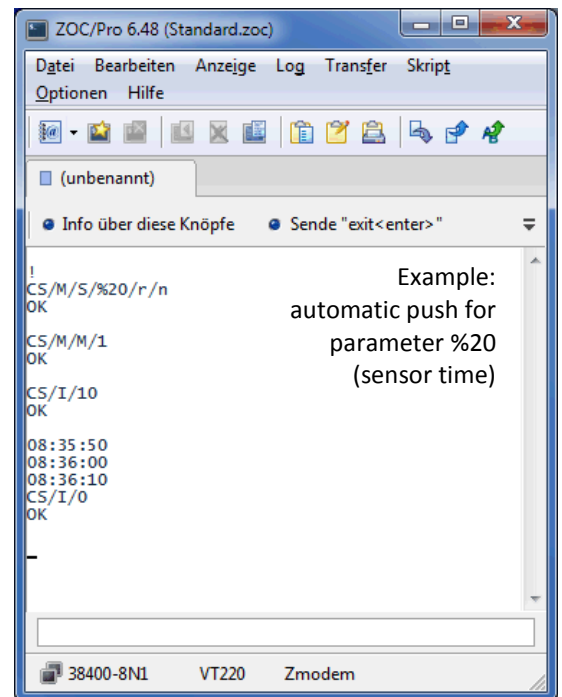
ZOC/Pro 6.48 (Standard.zoc)

Datei Bearbeiten Anzeige Log Transfer Skript Optionen Hilfe

(unbenannt)

Info über diese Knöpfe   Sende "exit<enter>"

!
CS/M/S/%20/r/n
OK

CS/M/M/1
OK

CS/I/10
OK

08:35:50
08:36:00
08:36:10
CS/I/0
OK

Example: automatic push for parameter %20 (sensor time)

38400-8N1   VT220   Zmodem